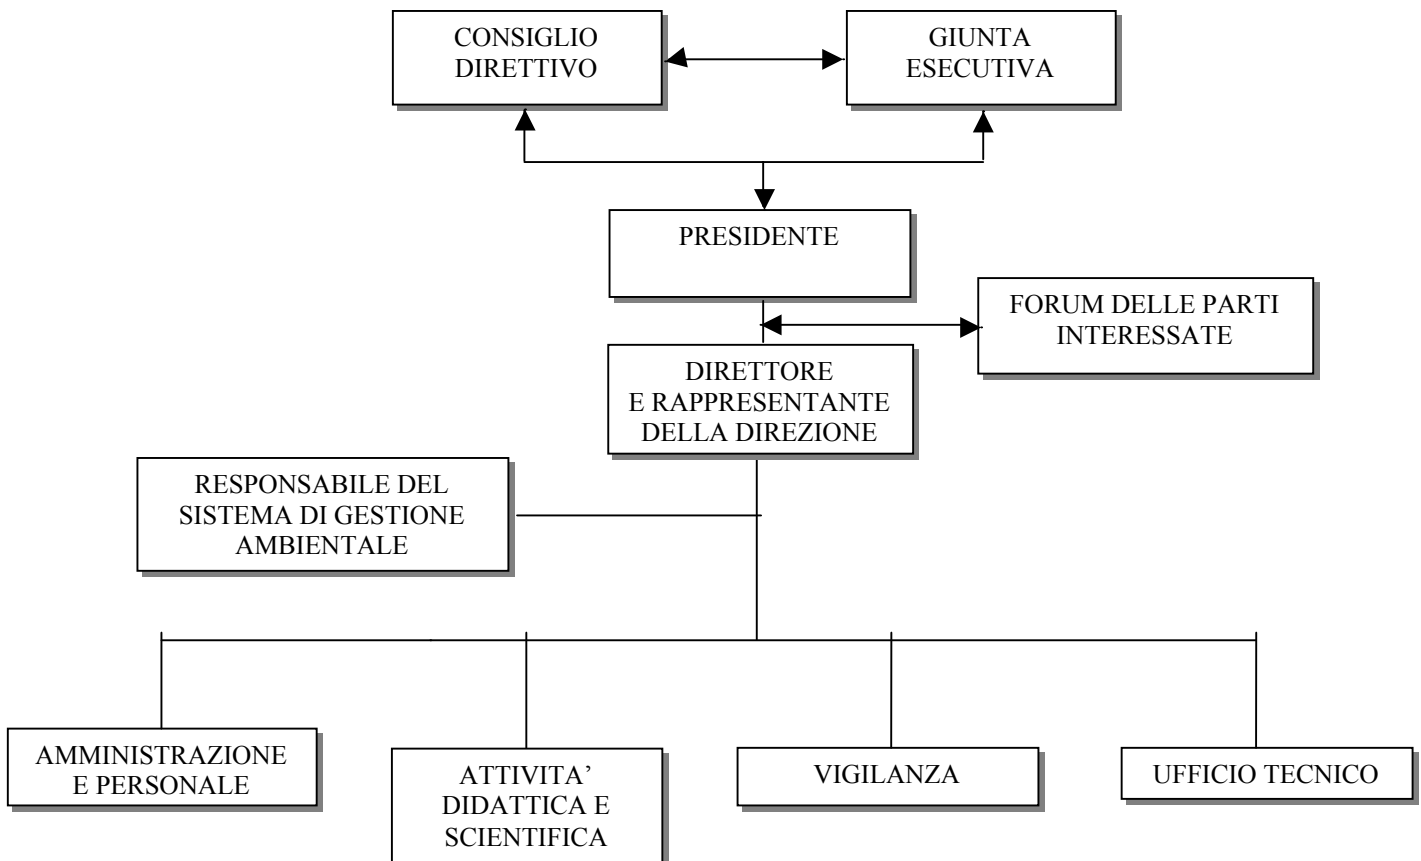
CONSIGLIO DIRETTIVO

GIUNTA ESECUTIVA

PRESIDENTE

FORUM DELLE PARTI INTERESSATE

DIRETTORE E RAPPRESENTANTE DELLA DIREZIONE

RESPONSABILE DEL SISTEMA DI GESTIONE AMBIENTALE

AMMINISTRAZIONE E PERSONALE

ATTIVITA' DIDATTICA E SCIENTIFICA

VIGILANZA

UFFICIO TECNICO